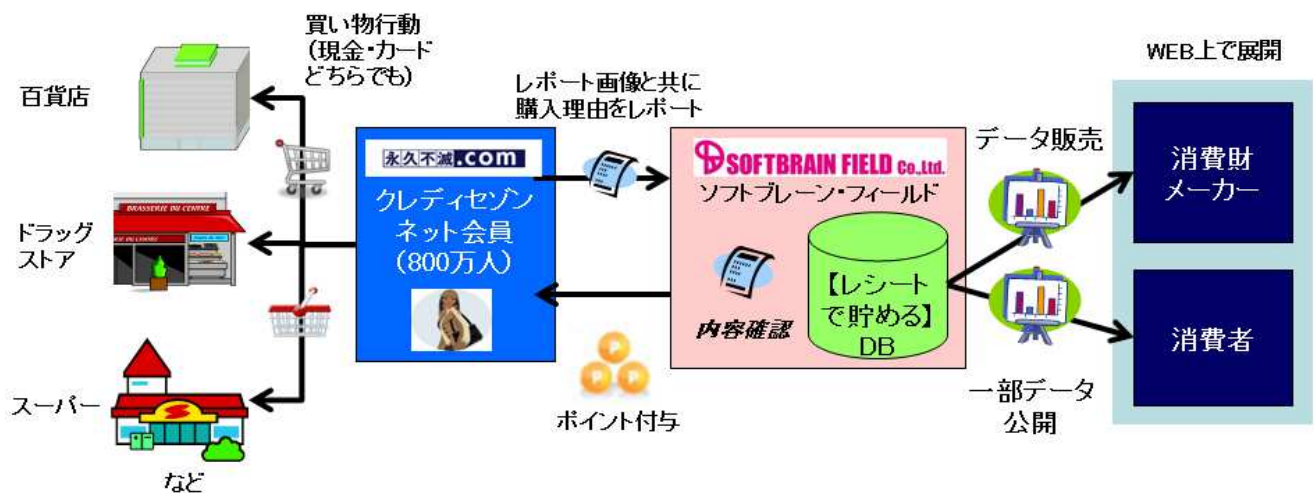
買い物行動
（現金・カード
どちらでも）

百貨店

ドラッグ
ストア

スーパー

など

BRASSERIE DU CENTRE

永久不滅.com

クレディセゾン
ネット会員
（800万人）

レポート画像と共に
購入理由をレポート

ポイント付与

SOFTBRAIN FIELD Co.,Ltd.
ソフトブレーン・フィールド

内容確認

【レシートで貯める】
DB

データ販売

一部データ
公開

WEB上で展開

消費財
メーカー

消費者